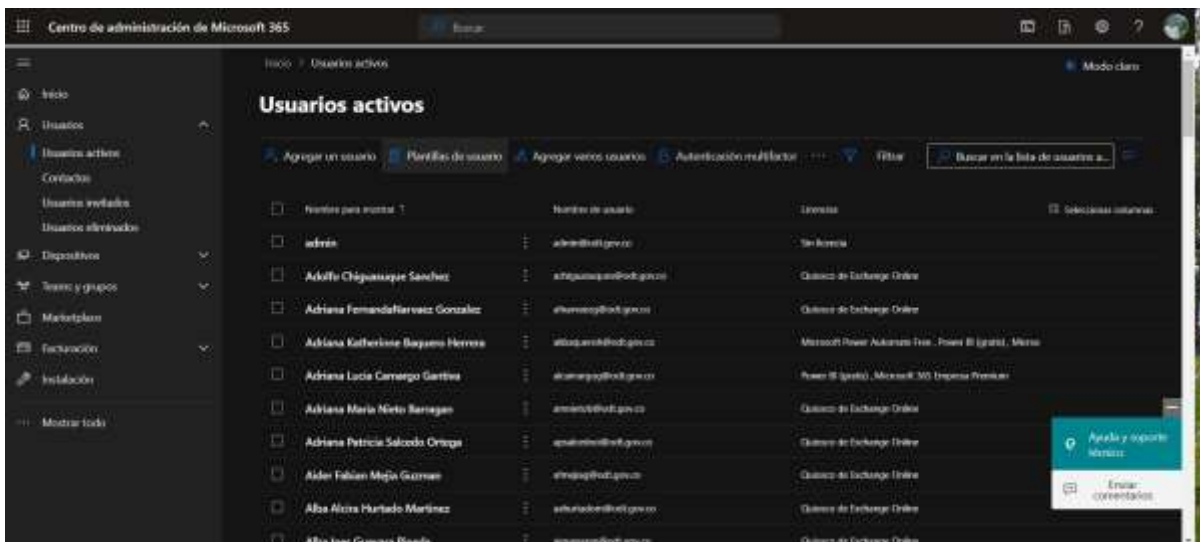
Centro de administración de Microsoft 365

Buscar

Inicio > Usuarios activos

Modo claro

Inicio
Usuarios
Usuarios activos
Contactos
Usuarios invitados
Usuarios eliminados
Dispositivos
Teams y grupos
Marketplace
Facturación
Instalación
Mostrar todo

Usuarios activos

Agregar un usuario | Plantillas de usuario | Agregar varios usuarios | Autenticación multifactor | ... | Filtrar | Buscar en la lista de usuarios a...

Seleccionar columnas

| Nombre para mostrar ↑ | Nombre de usuario | Licencias |
|---|---|---|
| admin | admin@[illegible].gov.co | Sin licencia |
| Adolfo Chiguasuque Sanchez | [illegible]@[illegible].gov.co | Quiosco de Exchange Online |
| Adriana FernandaNarvaez Gonzalez | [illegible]@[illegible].gov.co | Quiosco de Exchange Online |
| Adriana Katherinne Baquero Herrera | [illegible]@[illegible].gov.co | Microsoft Power Automate Free , Power BI (gratis) , Micros |
| Adriana Lucia Camargo Gantiva | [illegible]@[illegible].gov.co | Power BI (gratis) , Microsoft 365 Empresa Premium |
| Adriana Maria Nieto Barragan | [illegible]@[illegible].gov.co | Quiosco de Exchange Online |
| Adriana Patricia Salcedo Ortega | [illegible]@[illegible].gov.co | Quiosco de Exchange Online |
| Aider Fabian Mejia Guzman | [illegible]@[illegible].gov.co | Quiosco de Exchange Online |
| Alba Alcira Hurtado Martinez | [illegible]@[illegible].gov.co | Quiosco de Exchange Online |
| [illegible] | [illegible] | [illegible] |

Ayuda y soporte técnico
Enviar comentarios